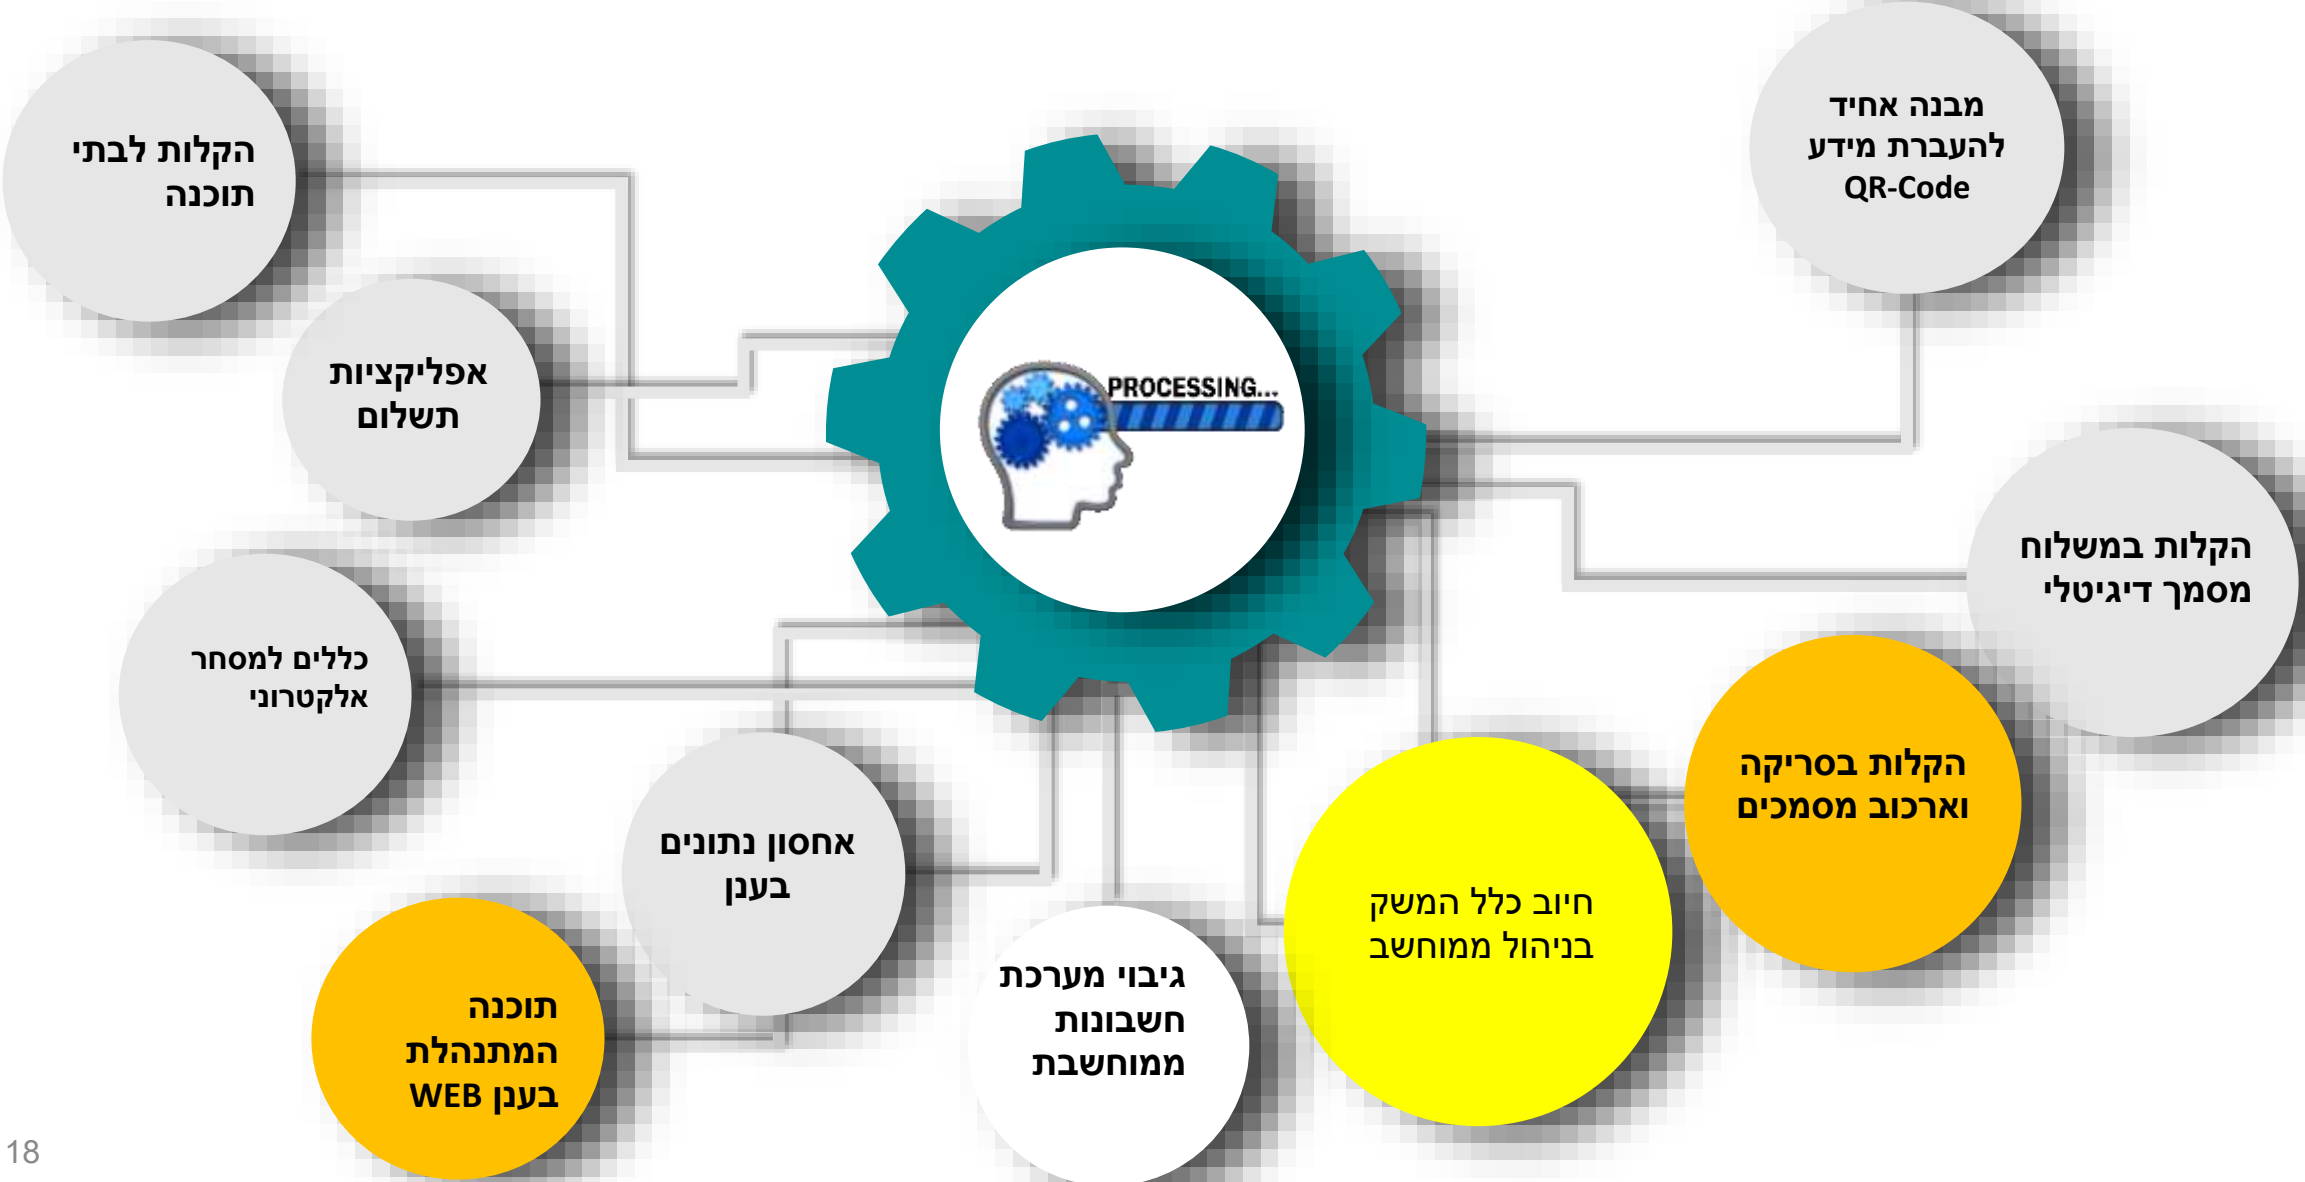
הקלות לבתי תוכנה

מבנה אחיד להעברת מידע QR-Code

אפליקציות תשלום

PROCESSING...

הקלות במשלוח מסמך דיגיטלי

כללים למסחר אלקטרוני

הקלות בסריקה וארכוב מסמכים

אחסון נתונים בענן

חיוב כלל המשק בניהול ממוחשב

גיבוי מערכת חשבונות ממוחשבת

תוכנה המתנהלת בענן WEB

18